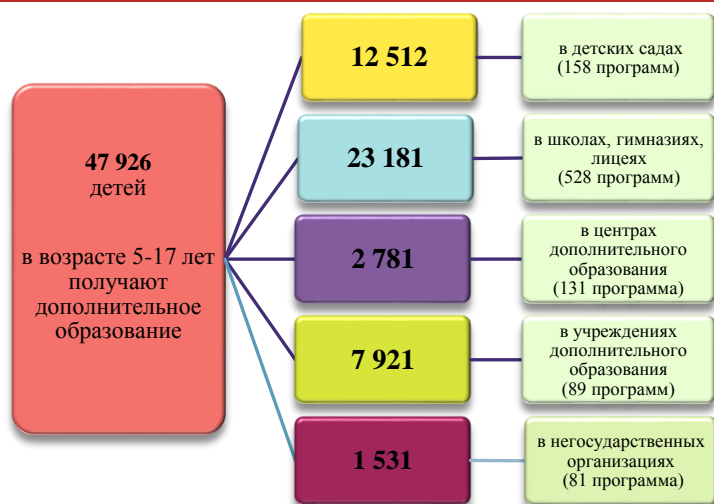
47 926
детей

в возрасте 5-17 лет получают дополнительное образование

12 512

в детских садах
(158 программ)

23 181

в школах, гимназиях, лицеях
(528 программ)

2 781

в центрах дополнительного образования
(131 программа)

7 921

в учреждениях дополнительного образования
(89 программ)

1 531

в негосударственных организациях
(81 программа)